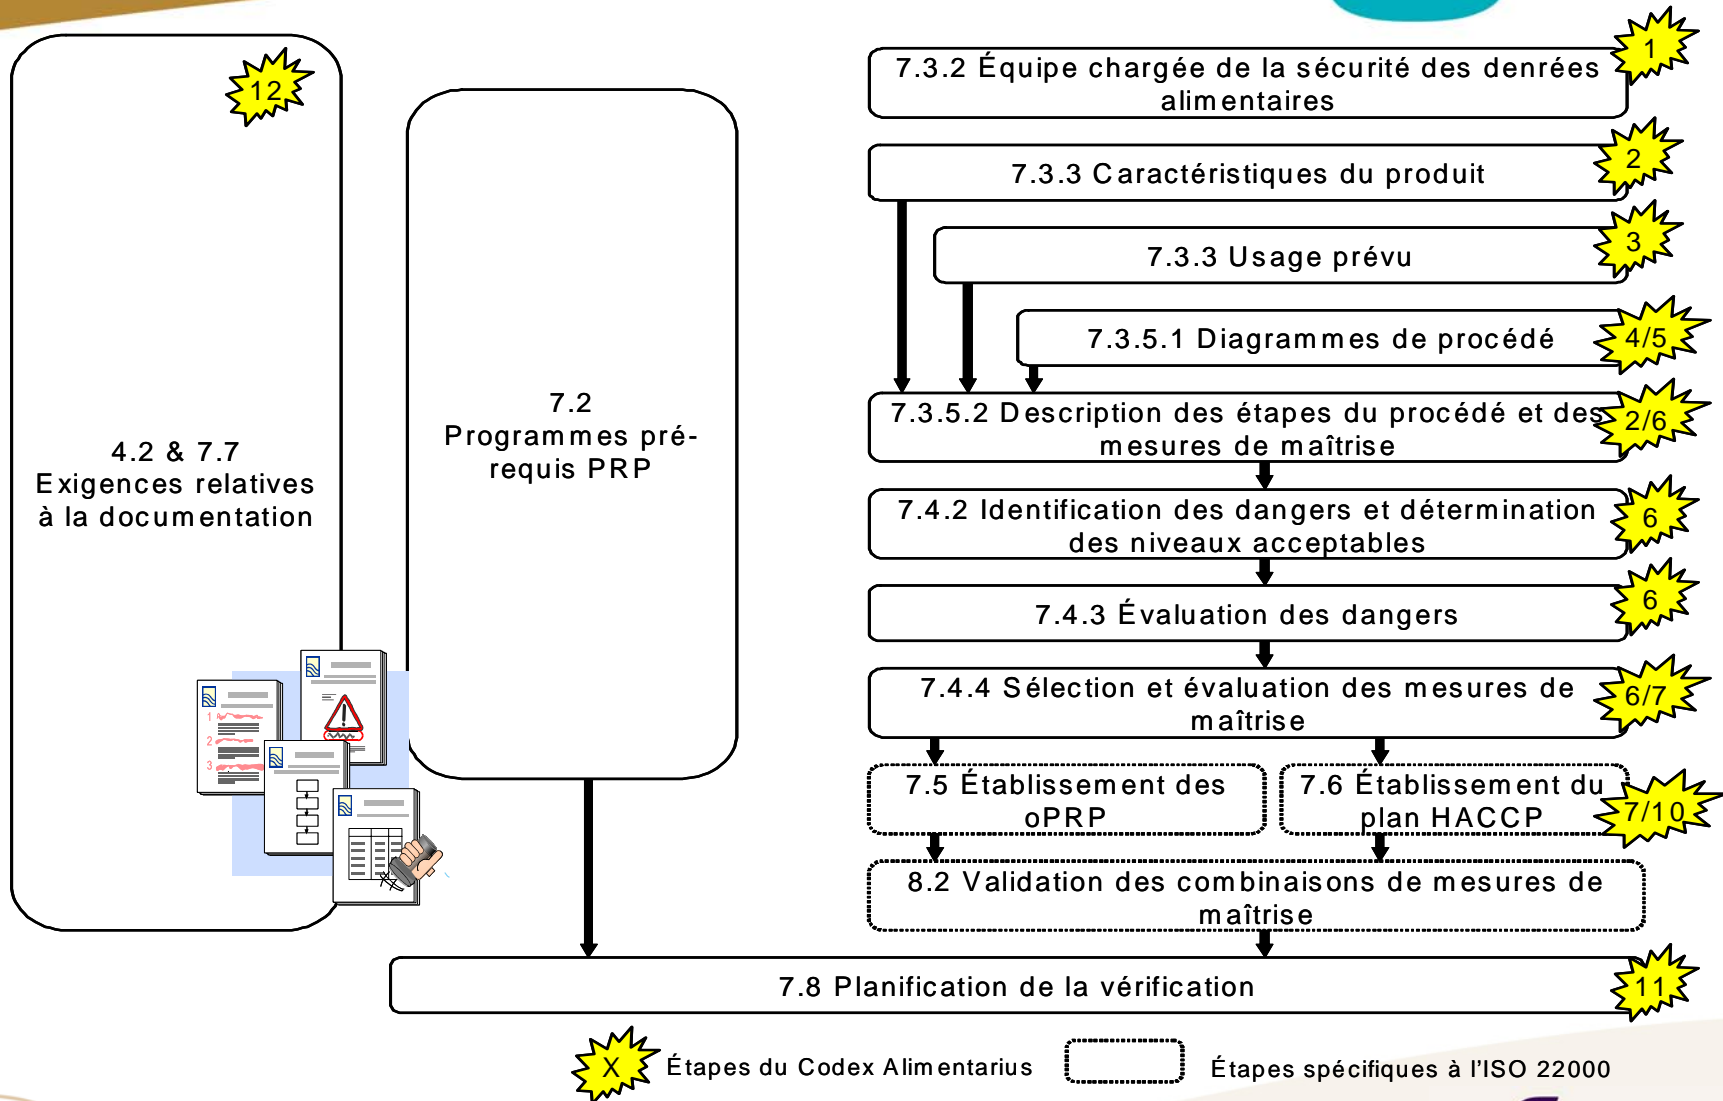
12

4.2 & 7.7
Exigences relatives à la documentation

7.2
Programmes pré-requis PRP

7.3.2 Équipe chargée de la sécurité des denrées alimentaires

1

7.3.3 Caractéristiques du produit

2

7.3.3 Usage prévu

3

7.3.5.1 Diagrammes de procédé

4/5

7.3.5.2 Description des étapes du procédé et des mesures de maîtrise

2/6

7.4.2 Identification des dangers et détermination des niveaux acceptables

6

7.4.3 Évaluation des dangers

6

7.4.4 Sélection et évaluation des mesures de maîtrise

6/7

7.5 Établissement des oPRP

7.6 Établissement du plan HACCP

7/10

8.2 Validation des combinaisons de mesures de maîtrise

7.8 Planification de la vérification

11

X Étapes du Codex Alimentarius

Étapes spécifiques à l'ISO 22000